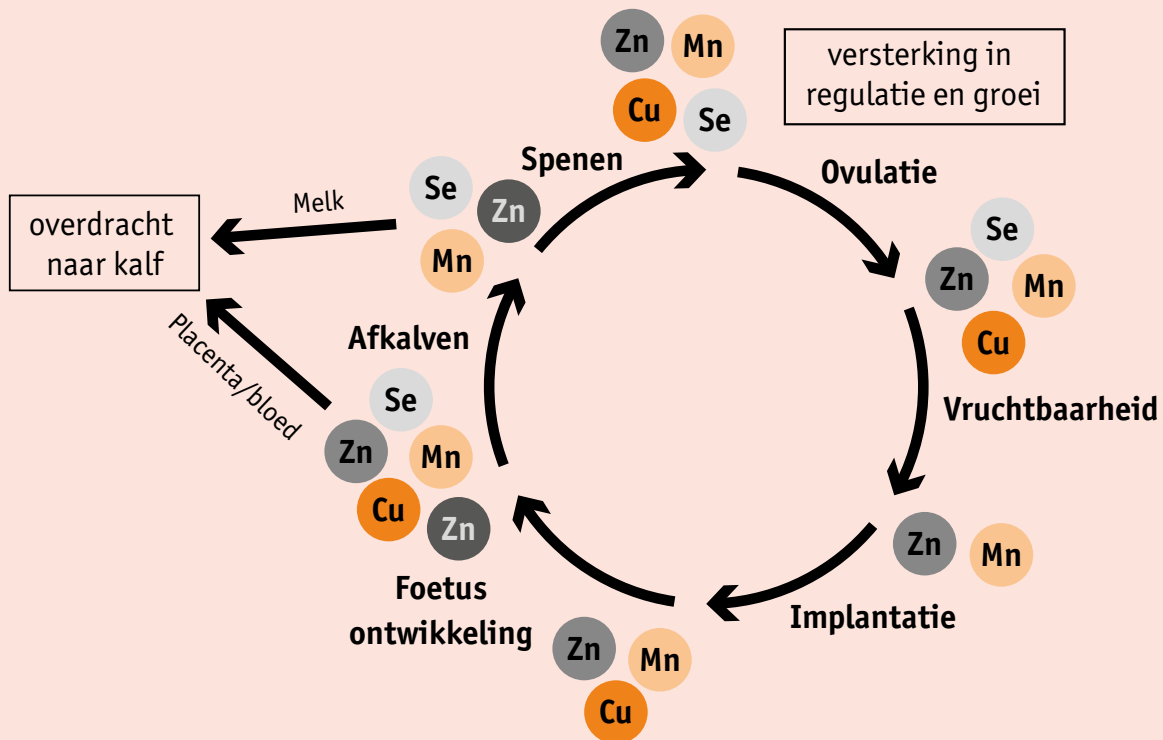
Zn
Mn
Cu
Se

versterking in regulatie en groei

Spenen

Ovulatie

Se
Zn
Mn

Melk

overdracht naar kalf

Se
Zn
Mn
Cu

Vruchtbaarheid

Placenta/bloed

Afkalven

Se
Zn
Mn
Cu
Zn

Zn
Mn

Implantatie

Foetus ontwikkeling

Zn
Mn
Cu